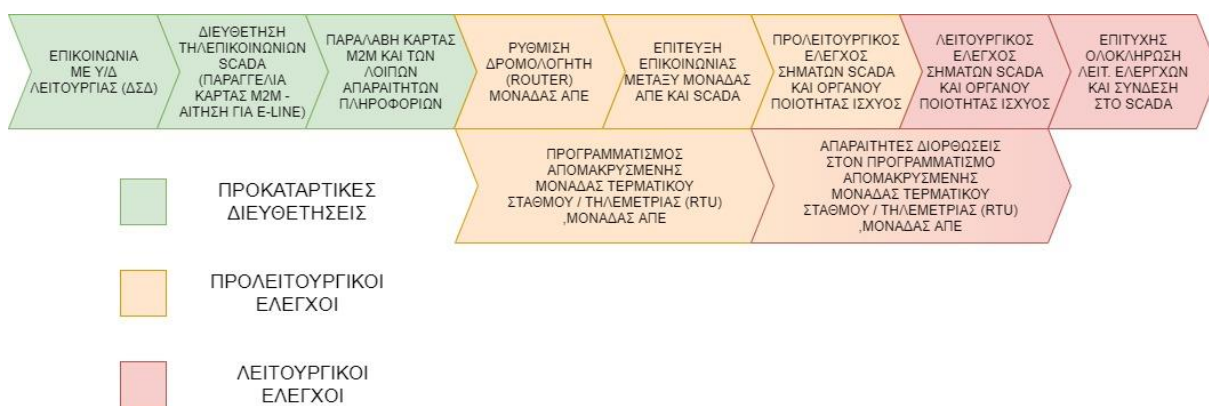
ΕΠΙΚΟΙΝΩΝΙΑ ΜΕ Υ/Δ ΛΕΙΤΟΥΡΓΙΑΣ (ΔΣΔ)

ΔΙΕΥΘΕΤΗΣΗ ΤΗΛΕΠΙΚΟΙΝΩΝΙΩΝ SCADA (ΠΑΡΑΓΓΕΛΙΑ ΚΑΡΤΑΣ M2M - ΑΙΤΗΣΗ ΓΙΑ E-LINE)

ΠΑΡΑΛΑΒΗ ΚΑΡΤΑΣ M2M ΚΑΙ ΤΩΝ ΛΟΙΠΩΝ ΑΠΑΡΑΙΤΗΤΩΝ ΠΛΗΡΟΦΟΡΙΩΝ

ΡΥΘΜΙΣΗ ΔΡΟΜΟΛΟΓΗΤΗ (ROUTER) ΜΟΝΑΔΑΣ ΑΠΕ

ΕΠΙΤΕΥΞΗ ΕΠΙΚΟΙΝΩΝΙΑΣ ΜΕΤΑΞΥ ΜΟΝΑΔΑΣ ΑΠΕ ΚΑΙ SCADA

ΠΡΟΛΕΙΤΟΥΡΓΙΚΟΣ ΕΛΕΓΧΟΣ ΣΗΜΑΤΩΝ SCADA ΚΑΙ ΟΡΓΑΝΟΥ ΠΟΙΟΤΗΤΑΣ ΙΣΧΥΟΣ

ΛΕΙΤΟΥΡΓΙΚΟΣ ΕΛΕΓΧΟΣ ΣΗΜΑΤΩΝ SCADA ΚΑΙ ΟΡΓΑΝΟΥ ΠΟΙΟΤΗΤΑΣ ΙΣΧΥΟΣ

ΕΠΙΤΥΧΗΣ ΟΛΟΚΛΗΡΩΣΗ ΛΕΙΤ. ΕΛΕΓΧΩΝ ΚΑΙ ΣΥΝΔΕΣΗ ΣΤΟ SCADA

ΠΡΟΓΡΑΜΜΑΤΙΣΜΟΣ ΑΠΟΜΑΚΡΥΣΜΕΝΗΣ ΜΟΝΑΔΑΣ ΤΕΡΜΑΤΙΚΟΥ ΣΤΑΘΜΟΥ / ΤΗΛΕΜΕΤΡΙΑΣ (RTU) ,ΜΟΝΑΔΑΣ ΑΠΕ

ΑΠΑΡΑΙΤΗΤΕΣ ΔΙΟΡΘΩΣΕΙΣ ΣΤΟΝ ΠΡΟΓΡΑΜΜΑΤΙΣΜΟ ΑΠΟΜΑΚΡΥΣΜΕΝΗΣ ΜΟΝΑΔΑΣ ΤΕΡΜΑΤΙΚΟΥ ΣΤΑΘΜΟΥ / ΤΗΛΕΜΕΤΡΙΑΣ (RTU) ,ΜΟΝΑΔΑΣ ΑΠΕ

ΠΡΟΚΑΤΑΡΤΙΚΕΣ ΔΙΕΥΘΕΤΗΣΕΙΣ

ΠΡΟΛΕΙΤΟΥΡΓΙΚΟΙ ΕΛΕΓΧΟΙ

ΛΕΙΤΟΥΡΓΙΚΟΙ ΕΛΕΓΧΟΙ